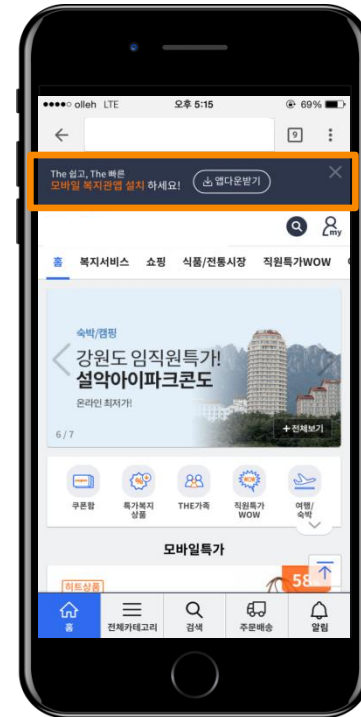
●●●●○ olleh LTE 오후 5:15 69%

9

The 쉽고, The 빠른
모바일 복지관앱 설치 하세요! 앱다운받기

my

홈 복지서비스 쇼핑 식품/전통시장 직원특가WOW

숙박/캠핑
강원도 임직원특가!
설악아이파크콘도
온라인 최저가!
6/7
+ 전체보기

쿠폰함 특가복지상품 THE가족 직원특가 WOW 여행/숙박

모바일특가

히트상품
58

홈 전체카테고리 검색 주문배송 알림